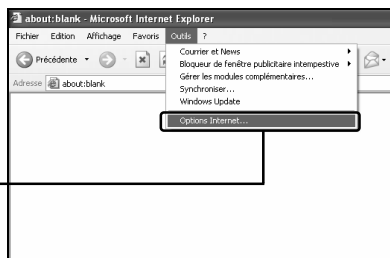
about:blank - Microsoft Internet Explorer

Fichier Edition Affichage Favoris Outils ?

Précédente

Adresse about:blank

Courrier et News
Bloqueur de fenêtre publicitaire intempestive
Gérer les modules complémentaires...
Synchroniser...
Windows Update
Options Internet...